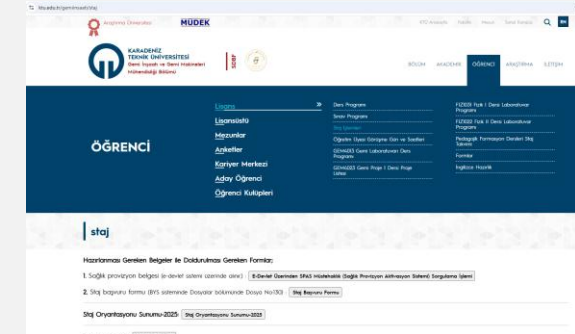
ktu.edu.tr/gemimuseli/staj

Araştırma Üniversitesi MÜDEK

KTÜ Anasayfa Telefon Mevzuat Sistem Kurulu EN

KARADENİZ TEKNİK ÜNİVERSİTESİ
Gemi İnşaatı ve Gemi Makineleri Mühendisliği Bölümü

BÖLÜM AKADEMİK ÖĞRENCİ ARAŞTIRMA İLETİŞİM

ÖĞRENCİ

Lisans
Lisansüstü
Mezunlar
Anketler
Kariyer Merkezi
Aday Öğrenci
Öğrenci Kulüpleri

Ders Programı
Sınav Programı
Staj Bilgileri
Öğretim Üyesi Görüşme Gün ve Saatleri
GEM4093 Gemi Laboratuvarı Ders Programı
GEM4093 Gemi Proje I Ders Proje Listesi

FIZ1009 Fizik I Deney Laboratuvarı Programı
FIZ1002 Fizik II Deney Laboratuvarı Programı
Pedagojik Formasyon Dersleri Staj Takvimi
Formlar
İngilizce Hazırlık

staj

Hazırlanması Gereken Belgeler ile Doldurulması Gereken Formlar:

1. Sağlık provizyon belgesi (e-devlet sistemi üzerinde alınır) E-Devlet Üzerinden SPAS Müstehaklık (Sağlık Provizyon Aktivasyon Sistemi) Sorgulama İşlemi

2. Staj başvuru formu (BYS sisteminde Dosyalar bölümünde Dosya No130) Staj Başvuru Formu

Staj Oryantasyonu Sunumu-2025: Staj Oryantasyonu Sunumu-2025